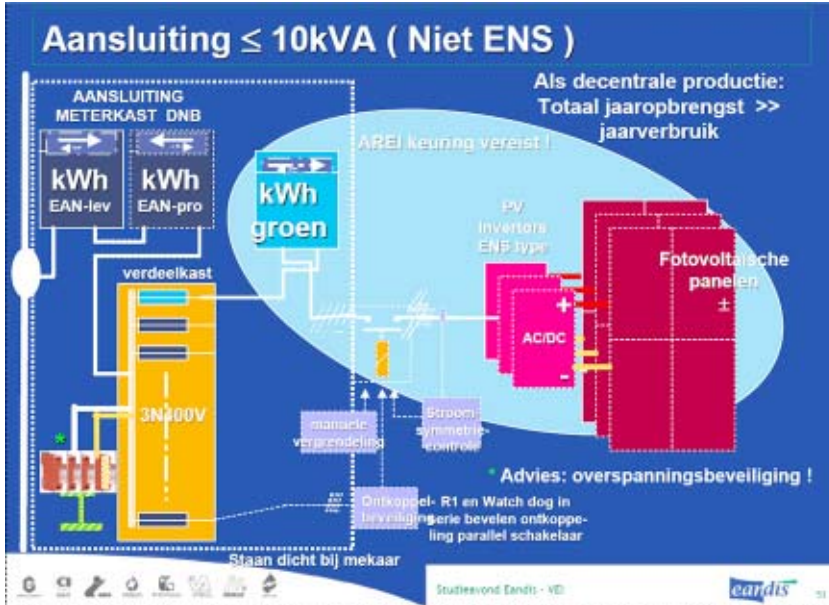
Aansluiting ≤ 10kVA ( Niet ENS )

Als decentrale productie: Totaal jaaropbrengst >> jaarverbruik

AANSLUITING METERKAST DNB

kWh EAN-lev

kWh EAN-pro

AREI keuring vereist !

kWh groen

PV invertors ENS type

Fotovoltaïsche panelen ±

verdeelkast

AC/DC

+

-

3N400V

*

manuele verbrendeling

Stroom symmetrie-controle

* Advies: overspanningsbeveiliging !

Ontkoppel-beveiliging

R1 en Watch dog in serie bevelen ontkoppeling parallel schakelaar

Staan dicht bij mekaar

Studieavond Eandis - VEI

eandis

51